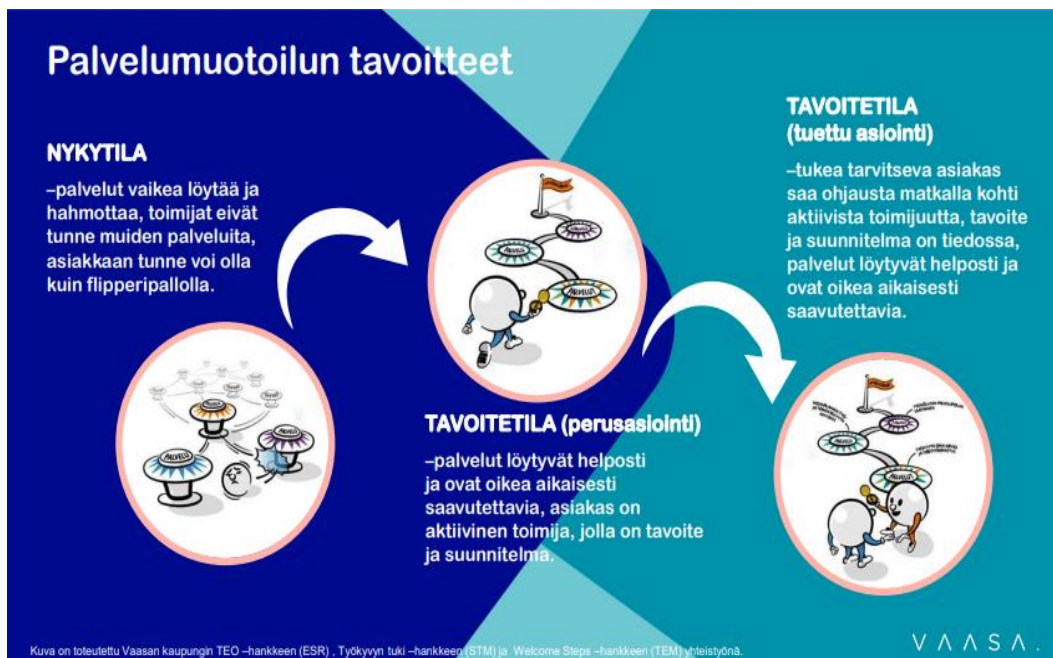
Palvelumuotoilun tavoitteet

NYKYTILA

–palvelut vaikea löytää ja hahmottaa, toimijat eivät tunne muiden palveluita, asiakkaan tunne voi olla kuin flipperipallolla.

TAVOITETILA (perusasiointi)

–palvelut löytyvät helposti ja ovat oikea aikaisesti saavutettavia, asiakas on aktiivinen toimija, jolla on tavoite ja suunnitelma.

TAVOITETILA (tuettu asiointi)

–tukea tarvitseva asiakas saa ohjausta matkalla kohti aktiivista toimijuutta, tavoite ja suunnitelma on tiedossa, palvelut löytyvät helposti ja ovat oikea aikaisesti saavutettavia.

PALVELU

Kuva on toteutettu Vaasan kaupungin TEO –hankkeen (ESR), Työkyvyn tuki –hankkeen (STM) ja Welcome Steps –hankkeen (TEM) yhteistyönä.

VAASA.